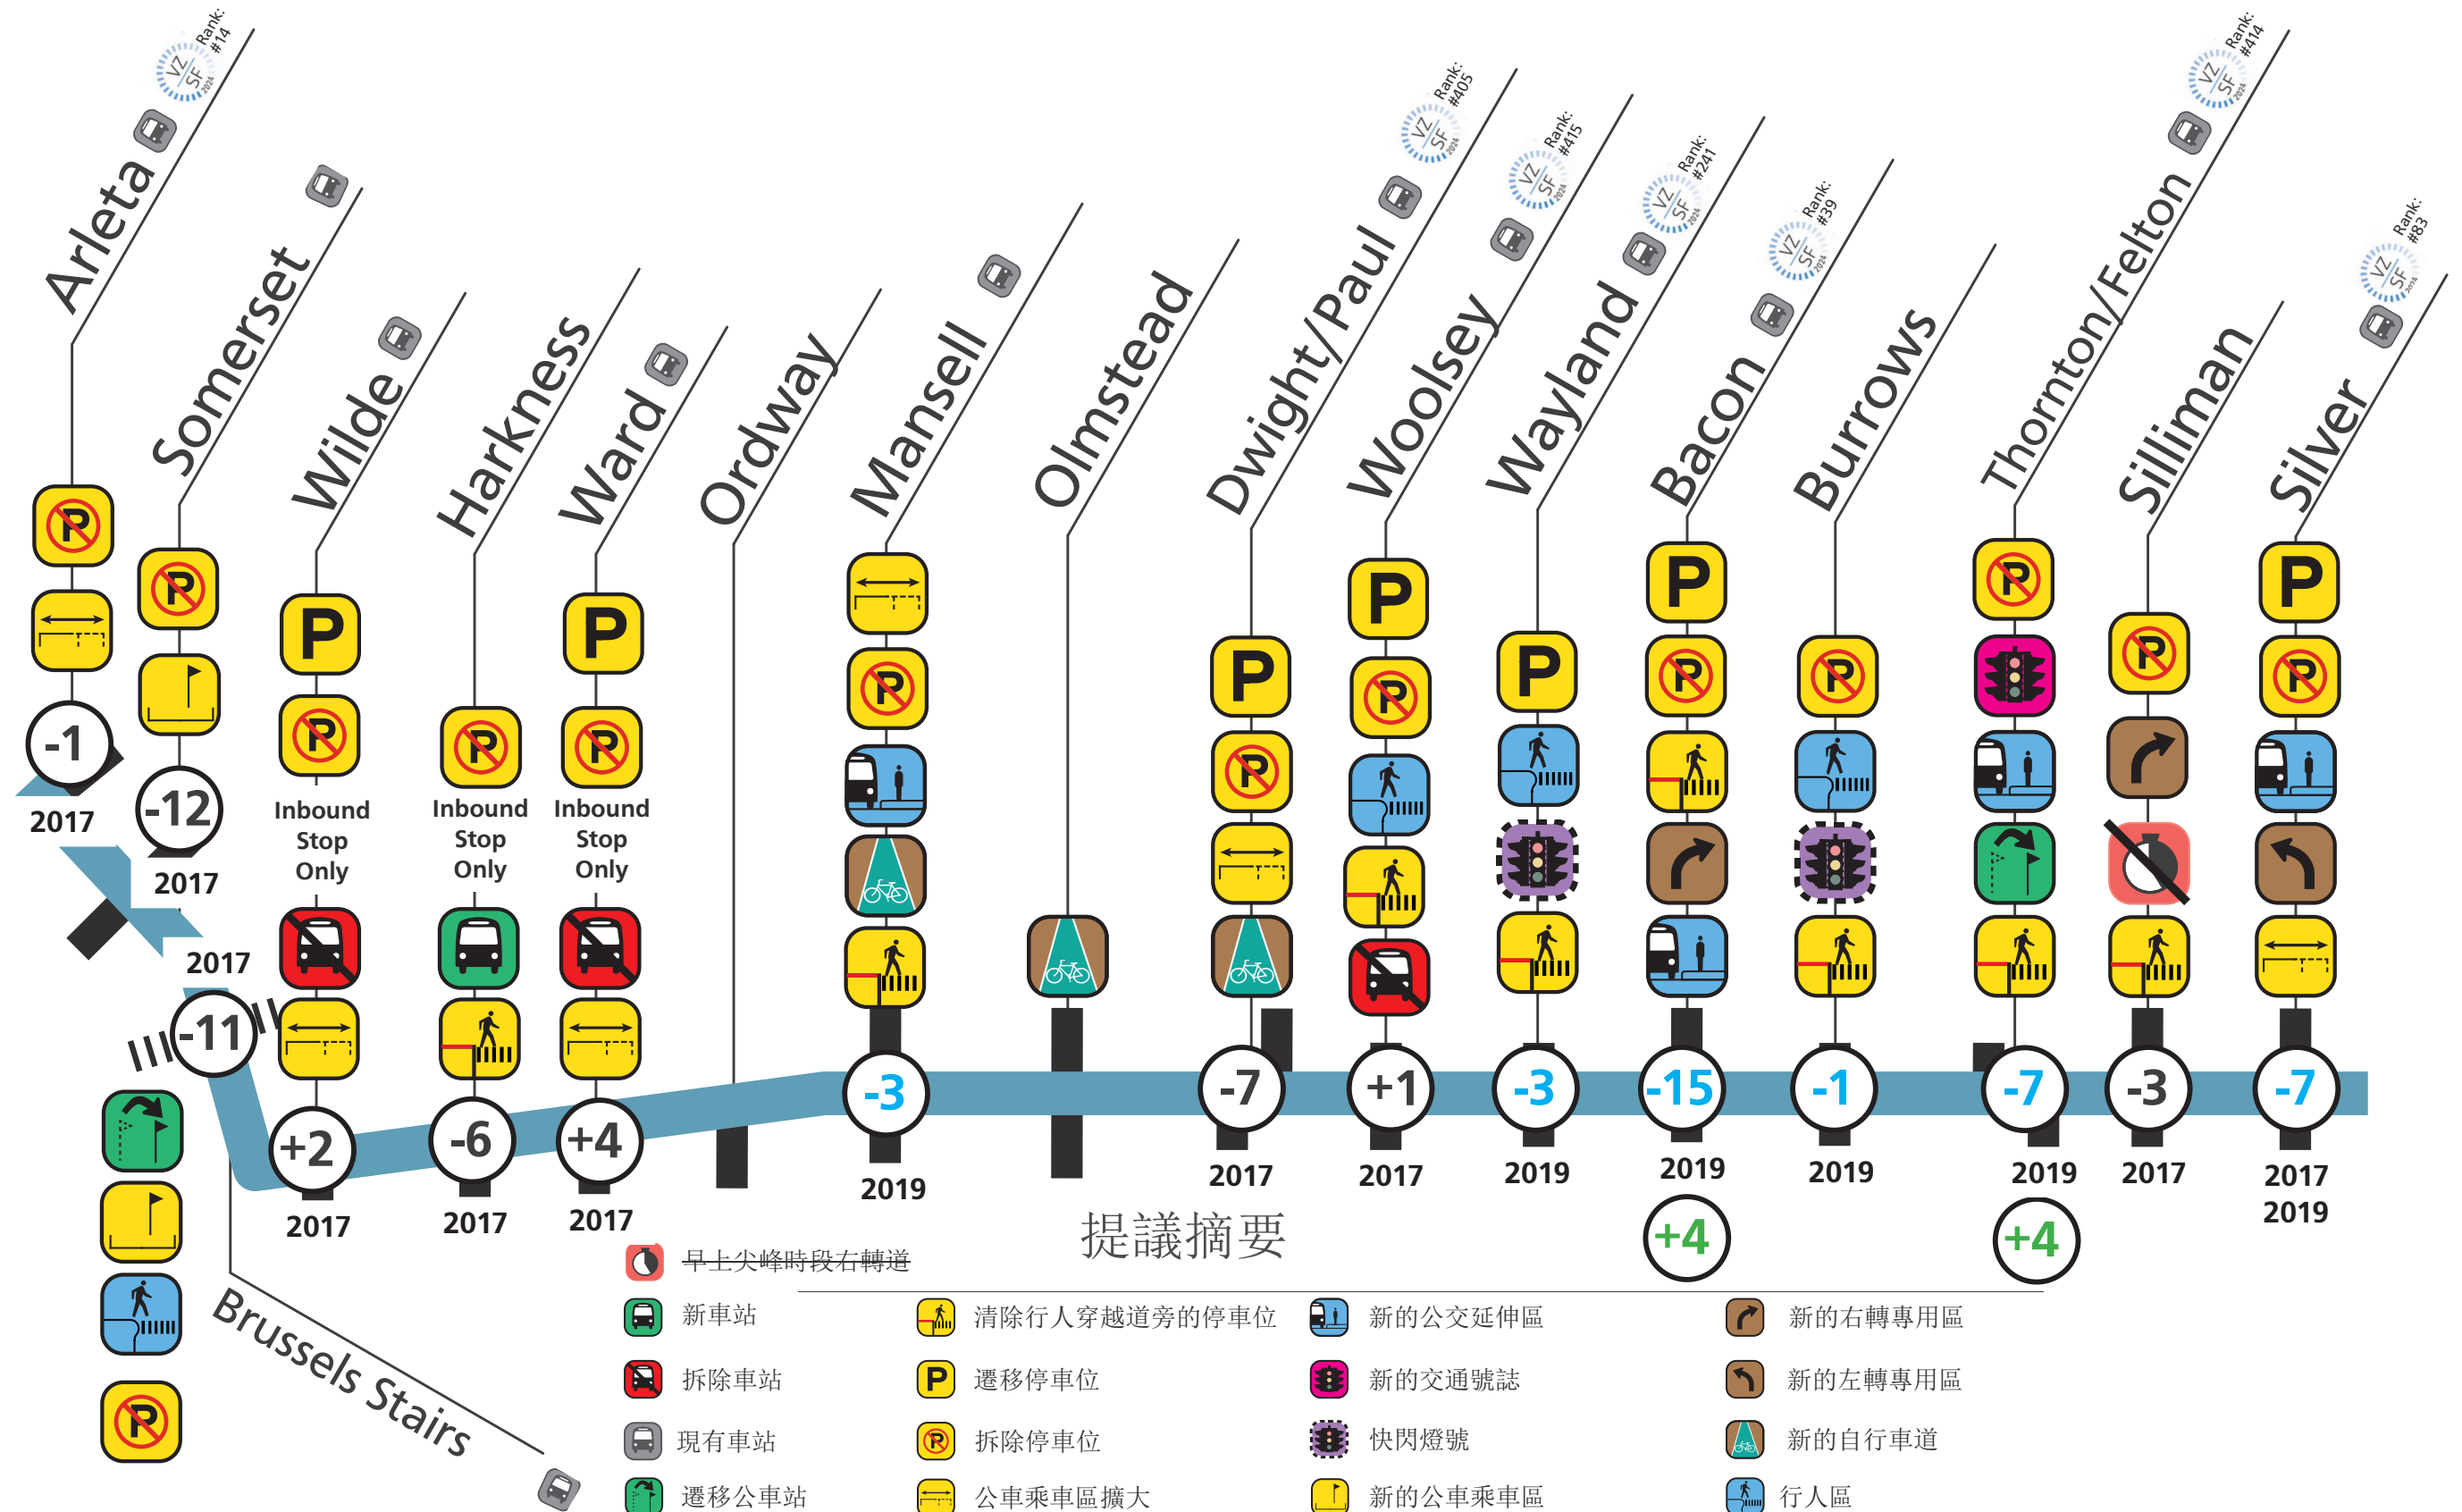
Arleta
Rank: #14
VZ SF 2024
Somerset
Wilde
Harkness
Ward
Ordway
Mansell
Olmstead
Dwight/Paul
Rank: #405
Woolsey
Rank: #415
Wayland
Rank: #241
Bacon
Rank: #39
Burrows
Thornton/Felton
Rank: #414
Silliman
Silver
Rank: #83

-1
2017
-12
2017
2017
-11
Inbound Stop Only
+2
2017
Inbound Stop Only
-6
2017
Inbound Stop Only
+4
2017
-3
2019
-7
2017
+1
2017
-3
2019
-15
2019
+4
-1
2019
-7
2019
+4
-3
2017
-7
2017
2019

Brussels Stairs

提議摘要

早上尖峰時段右轉道
新車站
拆除車站
現有車站
遷移公車站
清除行人穿越道旁的停車位
遷移停車位
拆除停車位
公車乘車區擴大
新的公交延伸區
新的交通號誌
快閃燈號
新的公車乘車區
新的右轉專用區
新的左轉專用區
新的自行車道
行人區